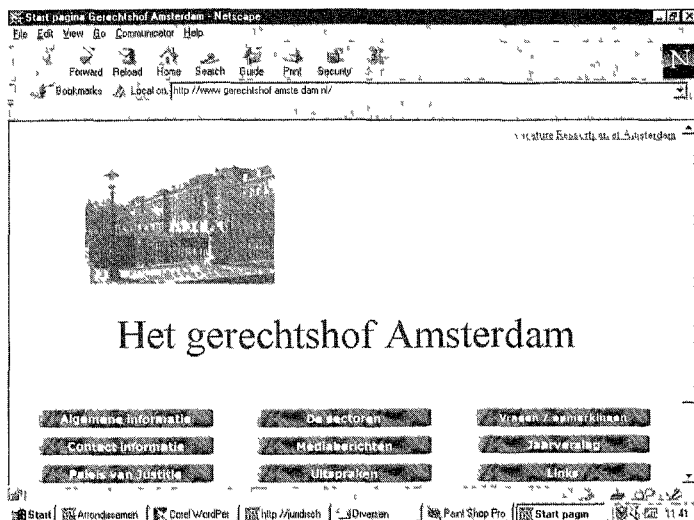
Start pagina Gerechtshof Amsterdam - Netscape
File Edit View Go Communicator Help
Forward Reload Home Search Guide Print Security
Bookmarks Location: http://www.gerechtshof amsterdam.nl/
N

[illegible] Amsterdam

Het gerechtshof Amsterdam

Algemene informatie
De sectoren
Vragen / opmerkingen
Contact informatie
Mediaberichten
Jaarverslag
Paleis van Justitie
Uitspraken
Links

Start
Arrondissemen
Corel WordPer
http://juridisch
Diversen
Paint Shop Pro
Start pagin
11:41